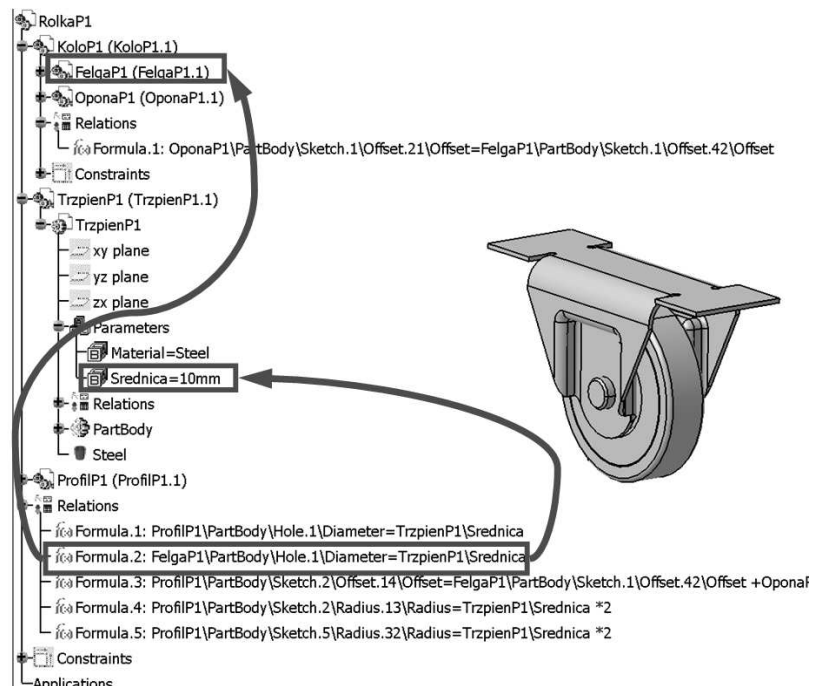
RolkaP1
KoloP1 (KoloP1.1)
FelgaP1 (FelgaP1.1)
OponaP1 (OponaP1.1)
Relations
Formula.1: OponaP1\PartBody\Sketch.1\Offset.21\Offset=FelgaP1\PartBody\Sketch.1\Offset.42\Offset
Constraints
TrzpienP1 (TrzpienP1.1)
TrzpienP1
xy plane
yz plane
zx plane
Parameters
Material=Steel
Srednica=10mm
Relations
PartBody
Steel
ProfilP1 (ProfilP1.1)
Relations
Formula.1: ProfilP1\PartBody\Hole.1\Diameter=TrzpienP1\Srednica
Formula.2: FelgaP1\PartBody\Hole.1\Diameter=TrzpienP1\Srednica
Formula.3: ProfilP1\PartBody\Sketch.2\Offset.14\Offset=FelgaP1\PartBody\Sketch.1\Offset.42\Offset +Opona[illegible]
Formula.4: ProfilP1\PartBody\Sketch.2\Radius.13\Radius=TrzpienP1\Srednica *2
Formula.5: ProfilP1\PartBody\Sketch.5\Radius.32\Radius=TrzpienP1\Srednica *2
Constraints
Applications